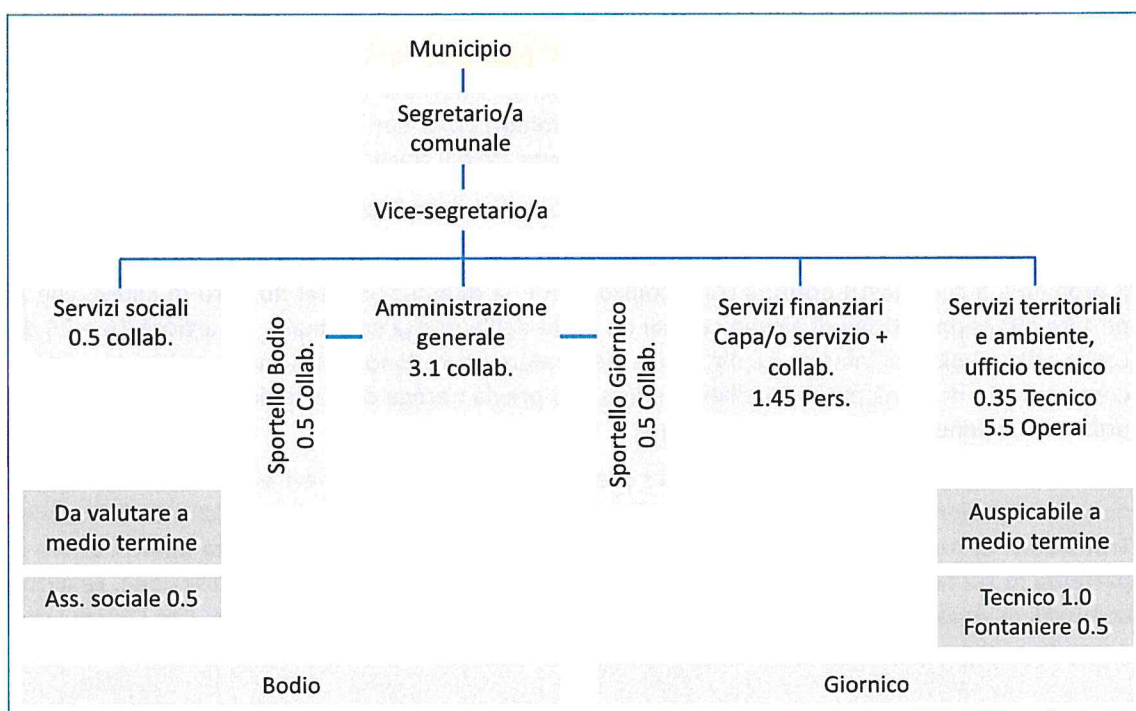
Municipio

Segretario/a comunale

Vice-segretario/a

Servizi sociali
0.5 collab.

Sportello Bodio
0.5 Collab.

Amministrazione generale
3.1 collab.

Sportello Giornico
0.5 Collab.

Servizi finanziari
Capa/o servizio + collab.
1.45 Pers.

Servizi territoriali e ambiente, ufficio tecnico
0.35 Tecnico
5.5 Operai

Da valutare a medio termine

Ass. sociale 0.5

Auspicabile a medio termine

Tecnico 1.0
Fontaniere 0.5

Bodio

Giornico